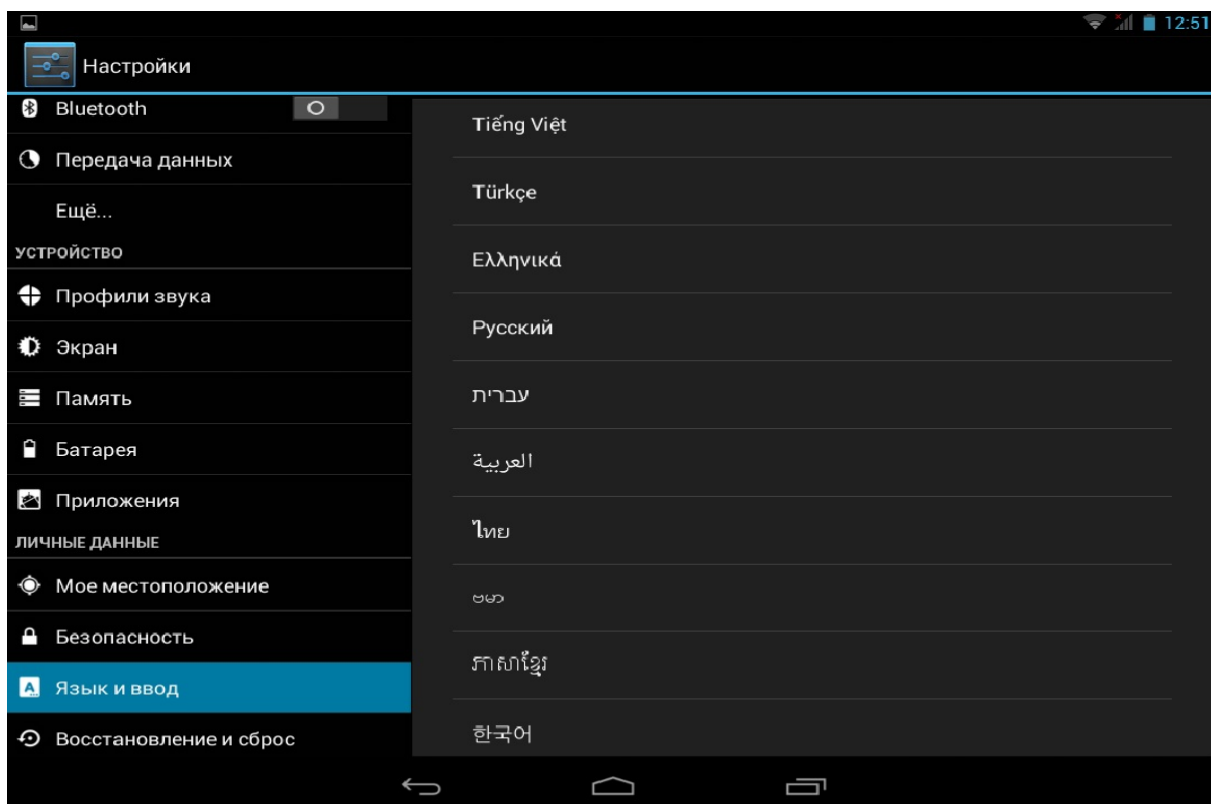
12:51

Настройки

Bluetooth

Передача данных

Ещё...

УСТРОЙСТВО

Профили звука

Экран

Память

Батарея

Приложения

ЛИЧНЫЕ ДАННЫЕ

Мое местоположение

Безопасность

Язык и ввод

Восстановление и сброс

Tiếng Việt

Türkçe

Ελληνικά

Русский

עברית

العربية

ไทย

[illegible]

ភាសាខ្មែរ

한국어